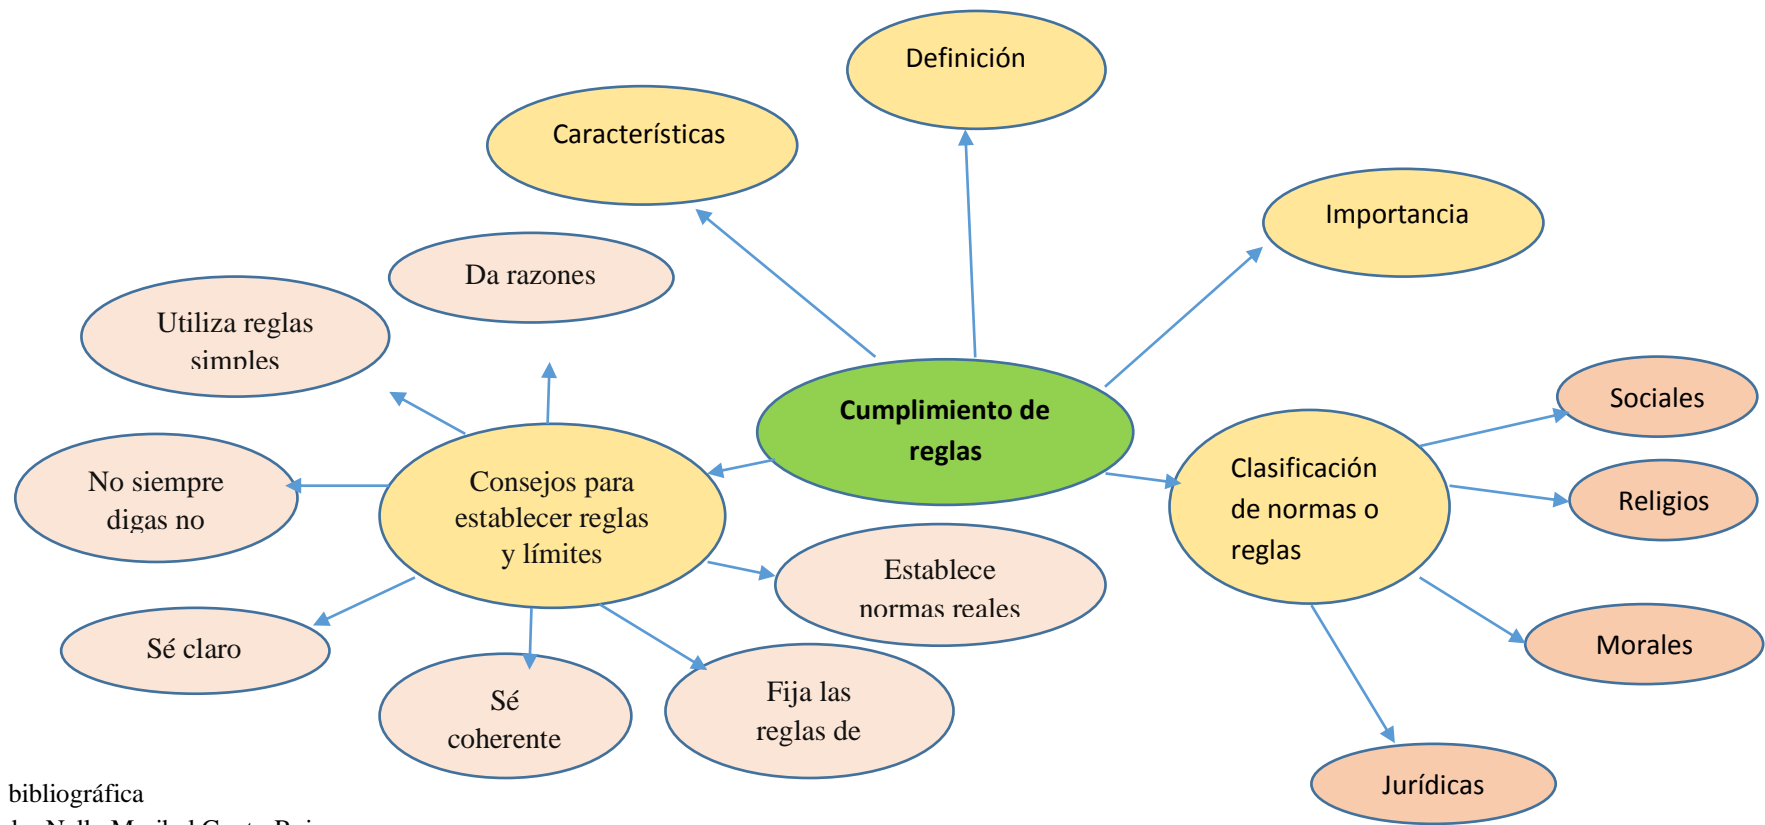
Definición

Características

Importancia

Da razones

Utiliza reglas simples

Cumplimiento de reglas

Sociales

No siempre digas no

Consejos para establecer reglas y límites

Clasificación de normas o reglas

Religios

Establece normas reales

Sé claro

Morales

Sé coherente

Fija las reglas de

Jurídicas

bibliográfica

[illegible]